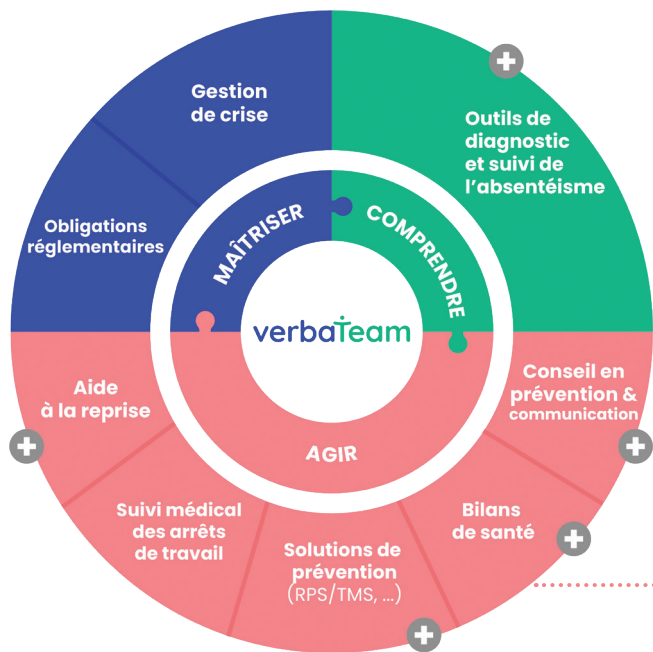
Gestion de crise

Obligations réglementaires

Outils de diagnostic et suivi de l'absentéisme

MAÎTRISER

COMPRENDRE

verbaTeam

Aide à la reprise

Conseil en prévention & communication

AGIR

Suivi médical des arrêts de travail

Bilans de santé

Solutions de prévention (RPS/TMS, ...)